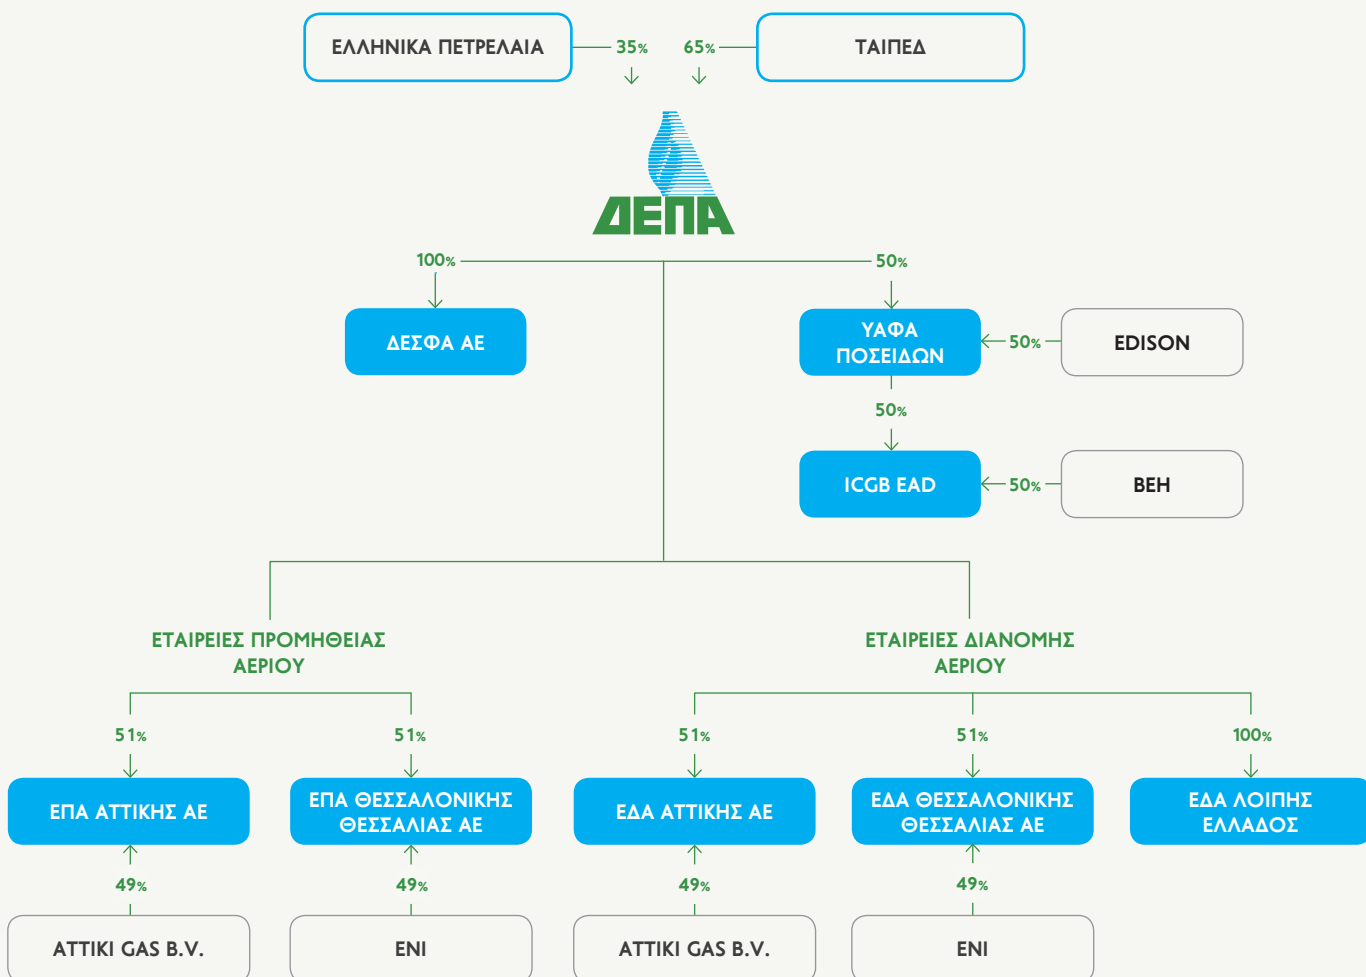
ΕΛΛΗΝΙΚΑ ΠΕΤΡΕΛΑΙΑ

35%

65%

ΤΑΙΠΕΔ

ΔΕΠΑ

100%

50%

ΔΕΣΦΑ ΑΕ

ΥΑΦΑ ΠΟΣΕΙΔΩΝ

50%

EDISON

50%

ICGB EAD

50%

ΒΕΗ

ΕΤΑΙΡΕΙΕΣ ΠΡΟΜΗΘΕΙΑΣ ΑΕΡΙΟΥ

ΕΤΑΙΡΕΙΕΣ ΔΙΑΝΟΜΗΣ ΑΕΡΙΟΥ

51%

51%

51%

51%

100%

ΕΠΑ ΑΤΤΙΚΗΣ ΑΕ

ΕΠΑ ΘΕΣΣΑΛΟΝΙΚΗΣ ΘΕΣΣΑΛΙΑΣ ΑΕ

ΕΔΑ ΑΤΤΙΚΗΣ ΑΕ

ΕΔΑ ΘΕΣΣΑΛΟΝΙΚΗΣ ΘΕΣΣΑΛΙΑΣ ΑΕ

ΕΔΑ ΛΟΙΠΗΣ ΕΛΛΑΔΟΣ

49%

49%

49%

49%

ATTIKI GAS B.V.

ENI

ATTIKI GAS B.V.

ENI